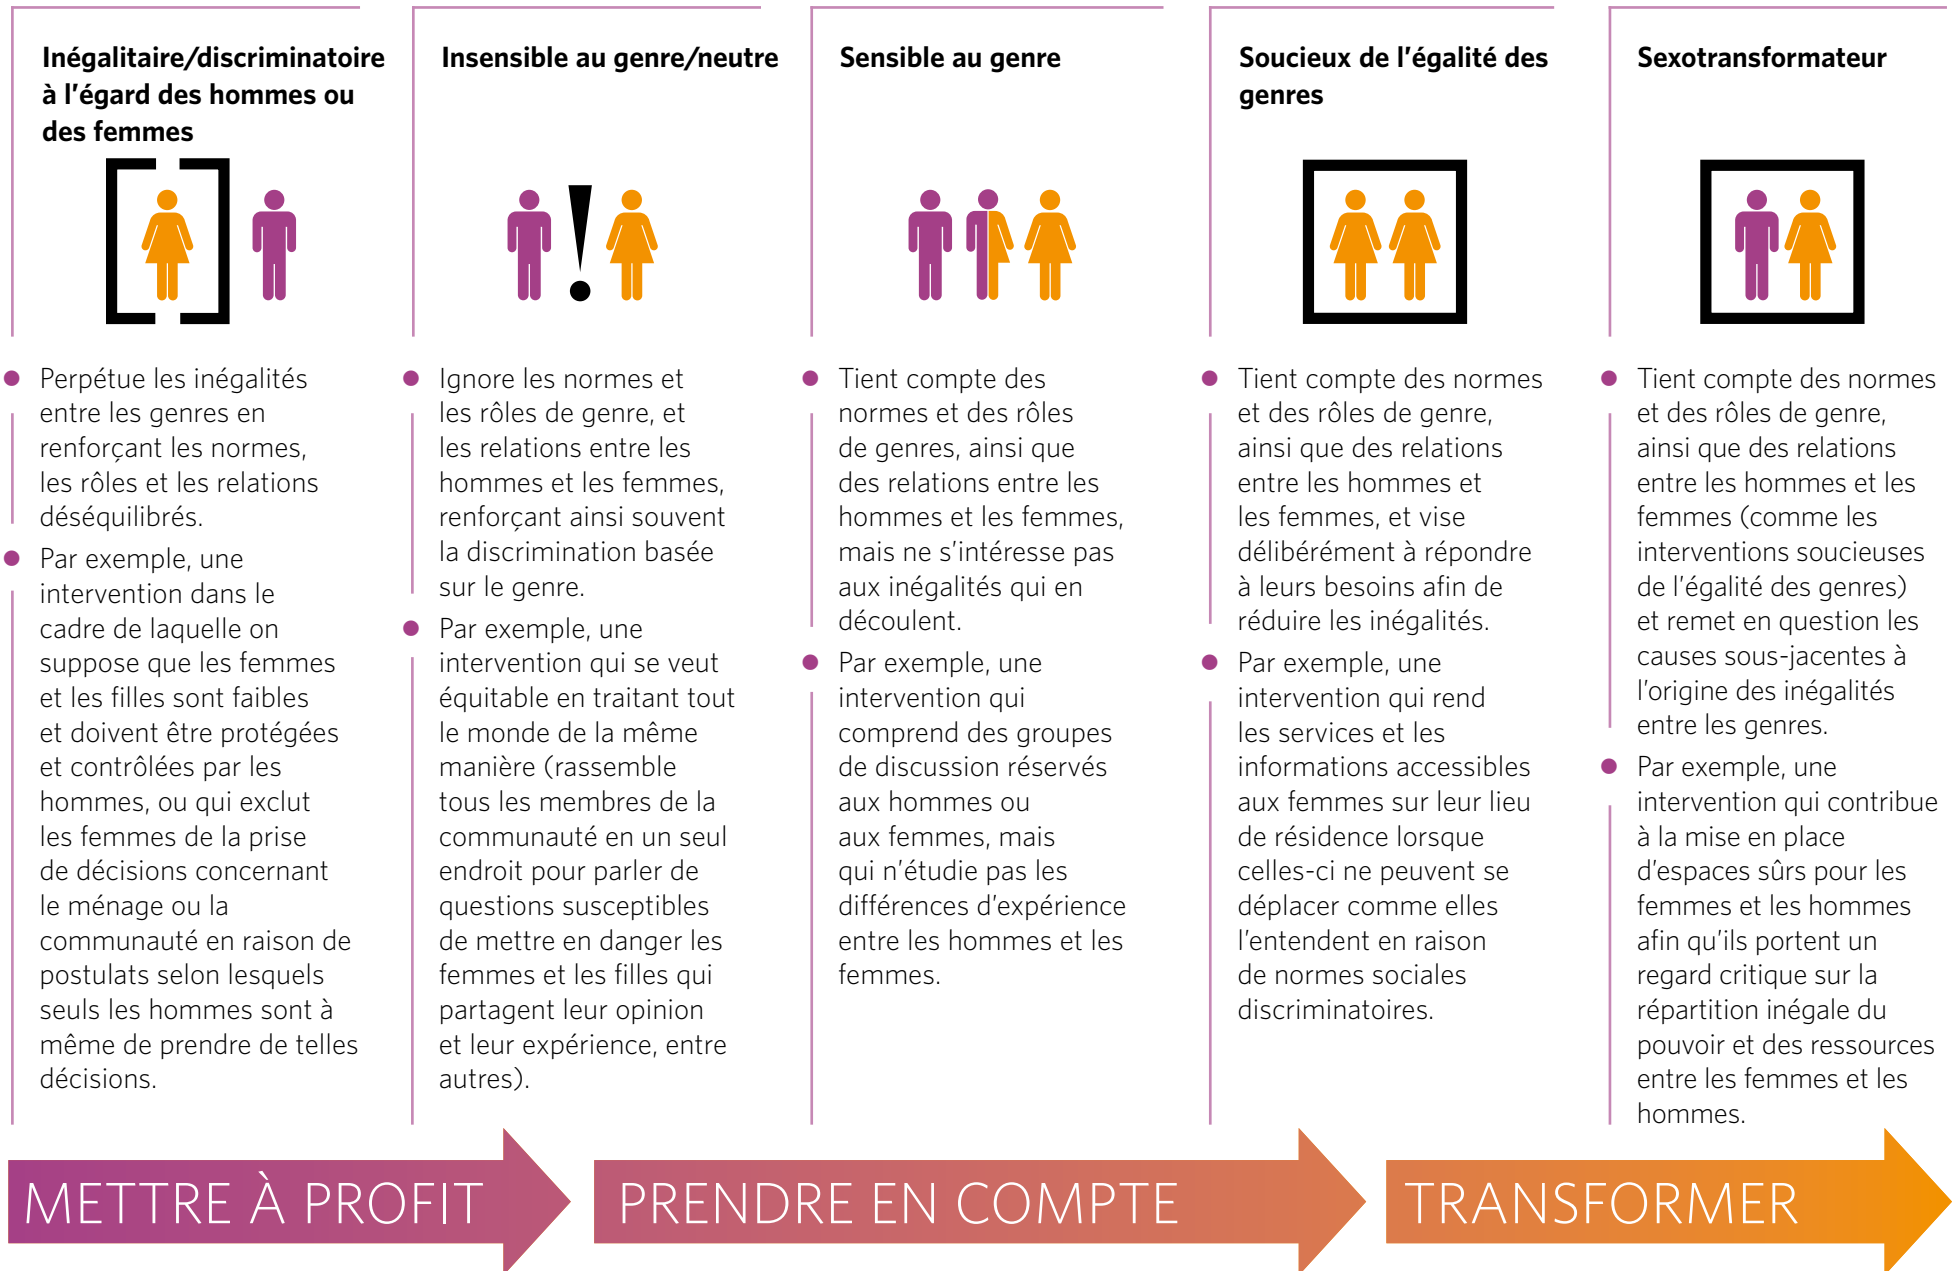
Inégalitaire/discriminatoire à l'égard des hommes ou des femmes

- Perpétue les inégalités entre les genres en renforçant les normes, les rôles et les relations déséquilibrés.
- Par exemple, une intervention dans le cadre de laquelle on suppose que les femmes et les filles sont faibles et doivent être protégées et contrôlées par les hommes, ou qui exclut les femmes de la prise de décisions concernant le ménage ou la communauté en raison de postulats selon lesquels seuls les hommes sont à même de prendre de telles décisions.

Insensible au genre/neutre

- Ignore les normes et les rôles de genre, et les relations entre les hommes et les femmes, renforçant ainsi souvent la discrimination basée sur le genre.
- Par exemple, une intervention qui se veut équitable en traitant tout le monde de la même manière (rassemble tous les membres de la communauté en un seul endroit pour parler de questions susceptibles de mettre en danger les femmes et les filles qui partagent leur opinion et leur expérience, entre autres).

Sensible au genre

- Tient compte des normes et des rôles de genres, ainsi que des relations entre les hommes et les femmes, mais ne s'intéresse pas aux inégalités qui en découlent.
- Par exemple, une intervention qui comprend des groupes de discussion réservés aux hommes ou aux femmes, mais qui n'étudie pas les différences d'expérience entre les hommes et les femmes.

Soucieux de l'égalité des genres

- Tient compte des normes et des rôles de genre, ainsi que des relations entre les hommes et les femmes, et vise délibérément à répondre à leurs besoins afin de réduire les inégalités.
- Par exemple, une intervention qui rend les services et les informations accessibles aux femmes sur leur lieu de résidence lorsque celles-ci ne peuvent se déplacer comme elles l'entendent en raison de normes sociales discriminatoires.

Sexotransformateur

- Tient compte des normes et des rôles de genre, ainsi que des relations entre les hommes et les femmes (comme les interventions soucieuses de l'égalité des genres) et remet en question les causes sous-jacentes à l'origine des inégalités entre les genres.
- Par exemple, une intervention qui contribue à la mise en place d'espaces sûrs pour les femmes et les hommes afin qu'ils portent un regard critique sur la répartition inégale du pouvoir et des ressources entre les femmes et les hommes.

METTRE À PROFIT

PRENDRE EN COMPTE

TRANSFORMER